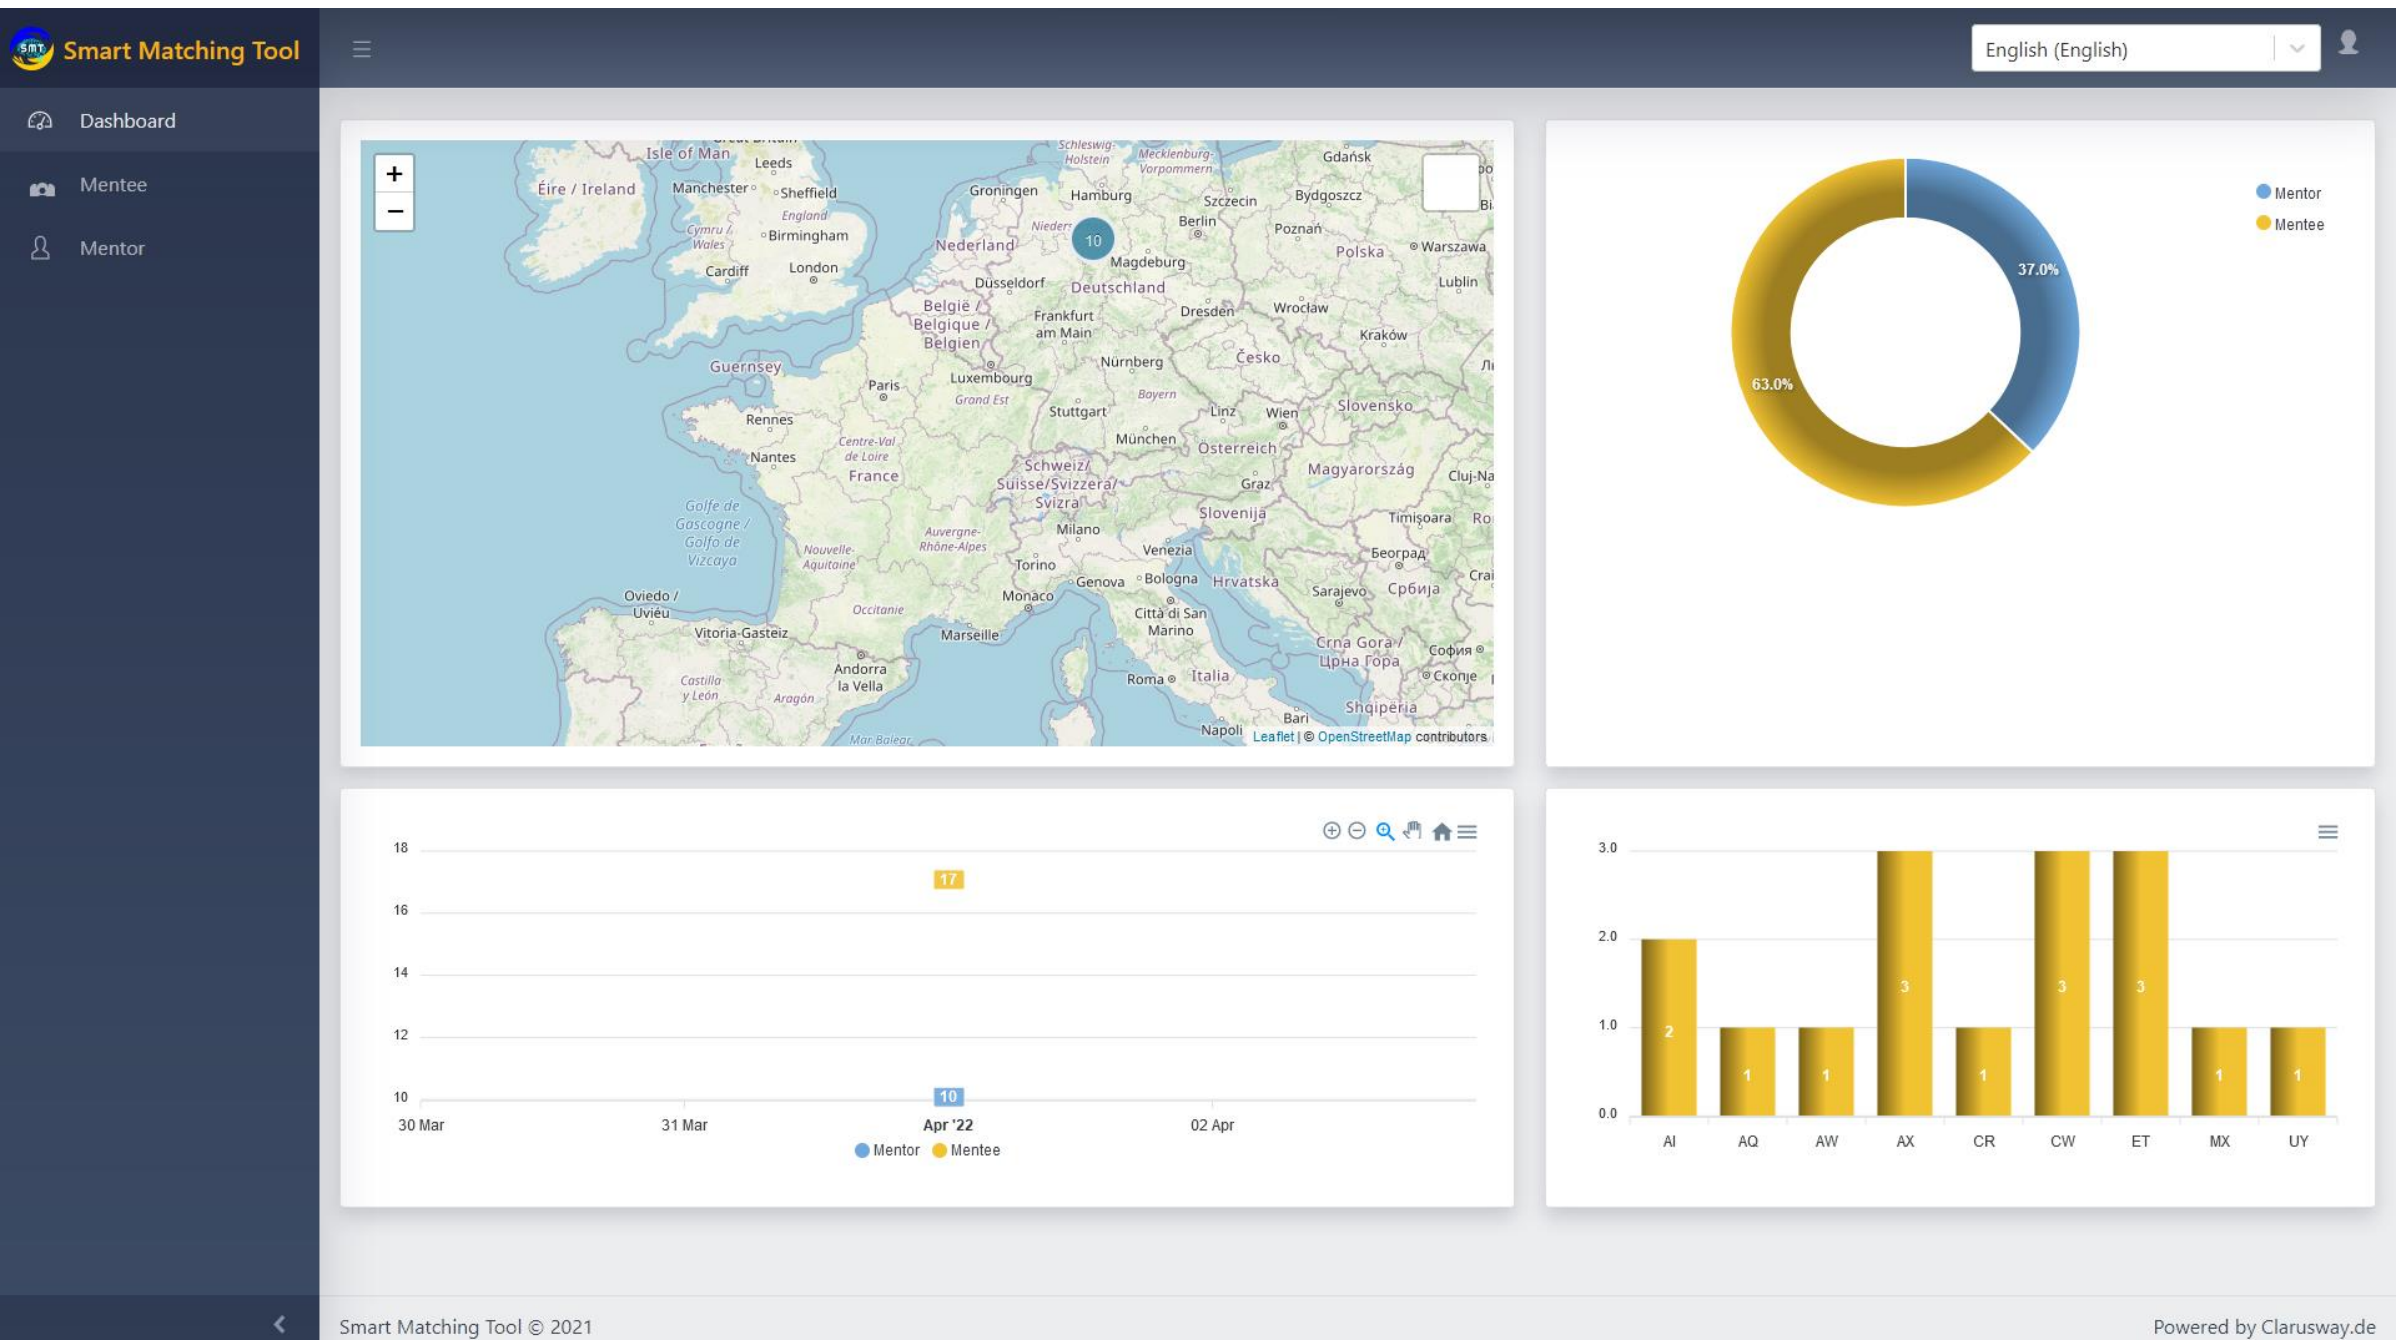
Smart Matching Tool

English (English)

Dashboard
Mentee
Mentor

+
−

Isle of Man
Leeds
Éire / Ireland
Manchester
Sheffield
England
Cymru / Wales
Birmingham
Cardiff
London
Groningen
Hamburg
Schleswig-Holstein
Mecklenburg-Vorpommern
Gdańsk
Szczecin
Bydgoszcz
Berlin
Poznań
Nederland
10
Magdeburg
Polska
Warszawa
Lublin
Düsseldorf
Deutschland
Dresden
Wrocław
België / Belgique / Belgien
Frankfurt am Main
Kraków
Česko
Nürnberg
Guernsey
Paris
Luxembourg
Grand Est
Bayern
Stuttgart
Linz
Wien
Slovensko
Rennes
München
Österreich
Centre-Val de Loire
Nantes
France
Schweiz/ Suisse/Svizzera/ Svizra
Magyarország
Graz
Cluj-Na
Golfe de Gascogne / Golfo de Vizcaya
Slovenija
Timișoara
Auvergne-Rhône-Alpes
Nouvelle-Aquitaine
Milano
Venezia
Београд
Torino
Genova
Bologna
Hrvatska
Sarajevo
Србија
Oviedo / Uviéu
Monaco
Occitanie
Città di San Marino
Vitoria-Gasteiz
Marseille
Crna Gora / Црна Гора
София
Andorra la Vella
Castilla y León
Aragón
Roma
Italia
Скопје
Shqipëria
Bari
Mar Balear
Napoli
Leaflet | © OpenStreetMap contributors

Mentor
Mentee
37.0%
63.0%

18
16
14
12
10
17
10
30 Mar
31 Mar
Apr '22
02 Apr
Mentor
Mentee

3.0
2.0
1.0
0.0
2
1
1
3
1
3
3
1
1
AI
AQ
AW
AX
CR
CW
ET
MX
UY

Smart Matching Tool © 2021
Powered by Clarusway.de